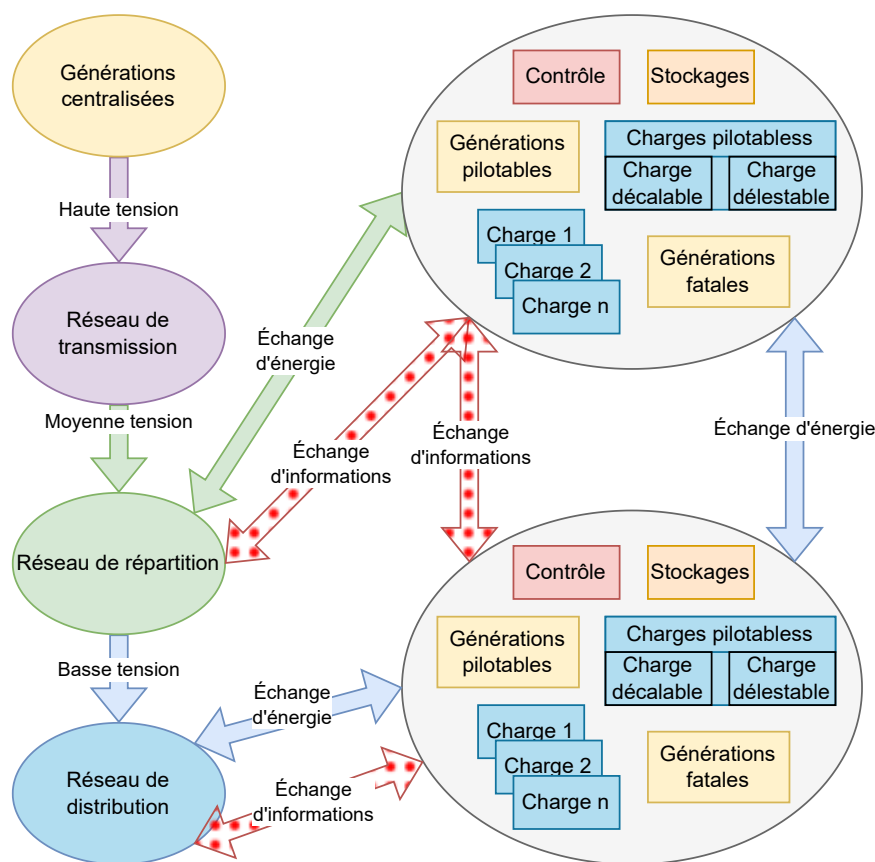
Générations centralisées

Haute tension

Réseau de transmission

Moyenne tension

Réseau de répartition

Basse tension

Réseau de distribution

Échange d'énergie

Échange d'informations

Échange d'informations

Échange d'énergie

Échange d'énergie

Échange d'informations

Contrôle

Stockages

Générations pilotables

Charges pilotabless

Charge décalable

Charge délestable

Charge 1

Charge 2

Charge n

Générations fatales

Contrôle

Stockages

Générations pilotables

Charges pilotabless

Charge décalable

Charge délestable

Charge 1

Charge 2

Charge n

Générations fatales